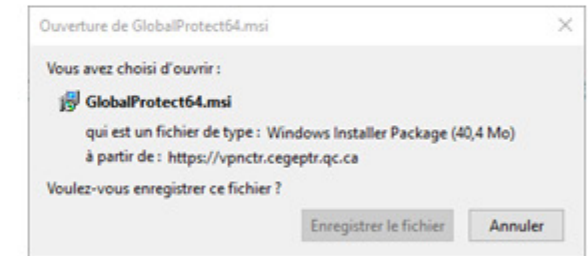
Ouverture de GlobalProtect64.msi

×

Vous avez choisi d'ouvrir :

GlobalProtect64.msi

qui est un fichier de type : Windows Installer Package (40,4 Mo)

à partir de : https://vpnctr.cegeptr.qc.ca

Voulez-vous enregistrer ce fichier ?

Enregistrer le fichier

Annuler